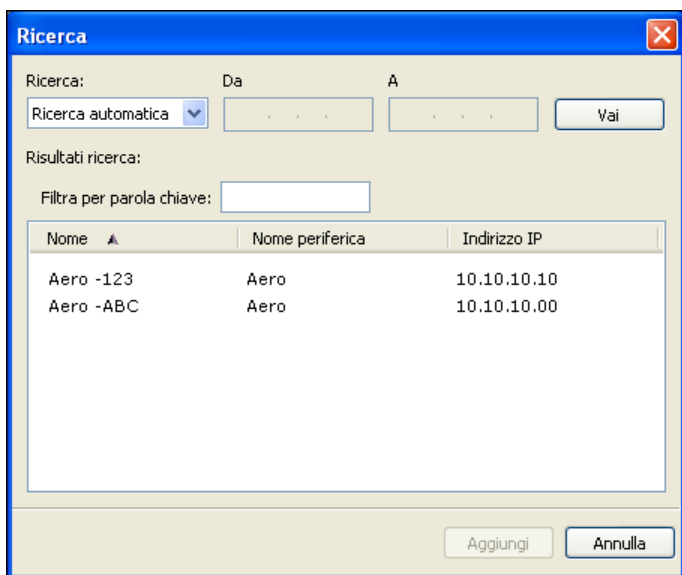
Ricerca

Ricerca:
Ricerca automatica

Da

A

Vai

Risultati ricerca:

Filtra per parola chiave:

| Nome | Nome periferica | Indirizzo IP |
|---|---|---|
| Aero -123 | Aero | 10.10.10.10 |
| Aero -ABC | Aero | 10.10.10.00 |

Aggiungi

Annulla